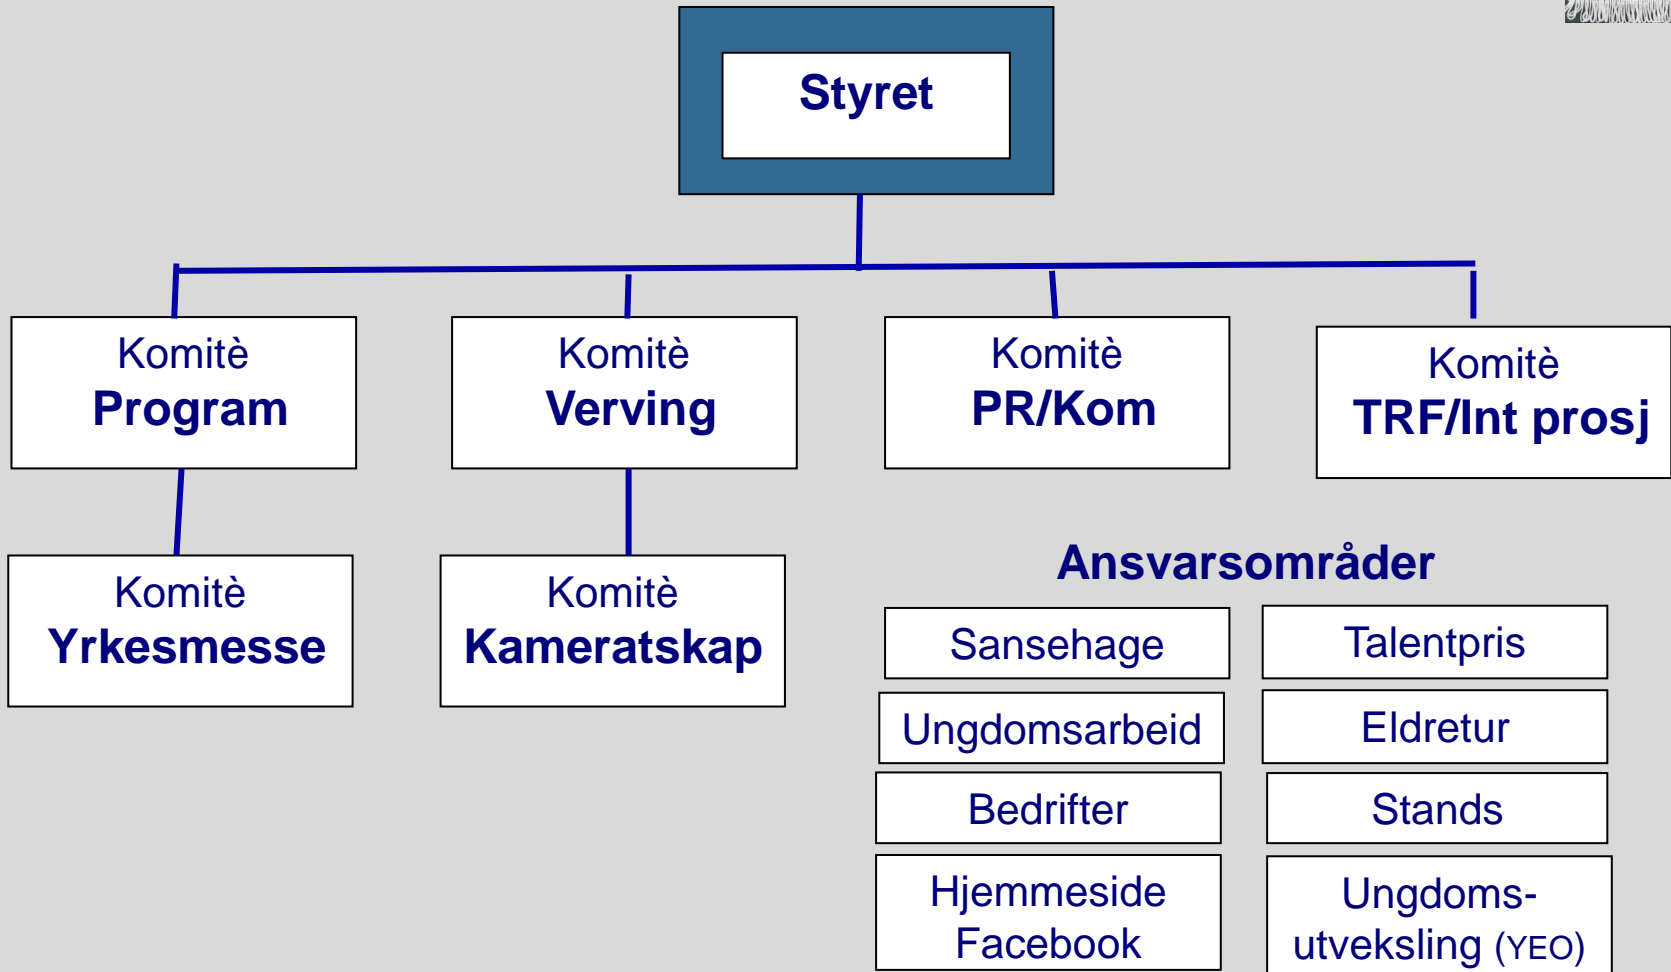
Styret

Komitè
Program

Komitè
Verving

Komitè
PR/Kom

Komitè
TRF/Int prosj

Komitè
Yrkesmesse

Komitè
Kameratskap

Ansvarsområder

Sansehage

Talentpris

Ungdomsarbeid

Eldretur

Bedrifter

Stands

Hjemmeside
Facebook

Ungdomsutveksling (YEO)